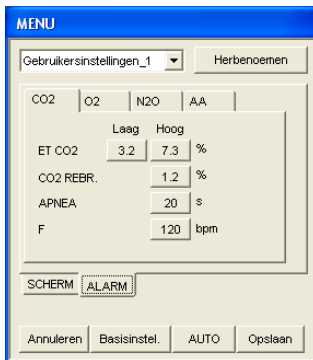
MENU

Gebruikersinstellingen_1

Herbenoemen

CO2 | O2 | N2O | AA

| | Laag | Hoog | |
|---|---|---|---|
| ET CO2 | 3.2 | 7.3 | % |
| CO2 REBR. | | 1.2 | % |
| APNEA | | 20 | s |
| F | | 120 | bpm |

SCHERM | ALARM

Annuleren | Basisinstel. | AUTO | Opslaan